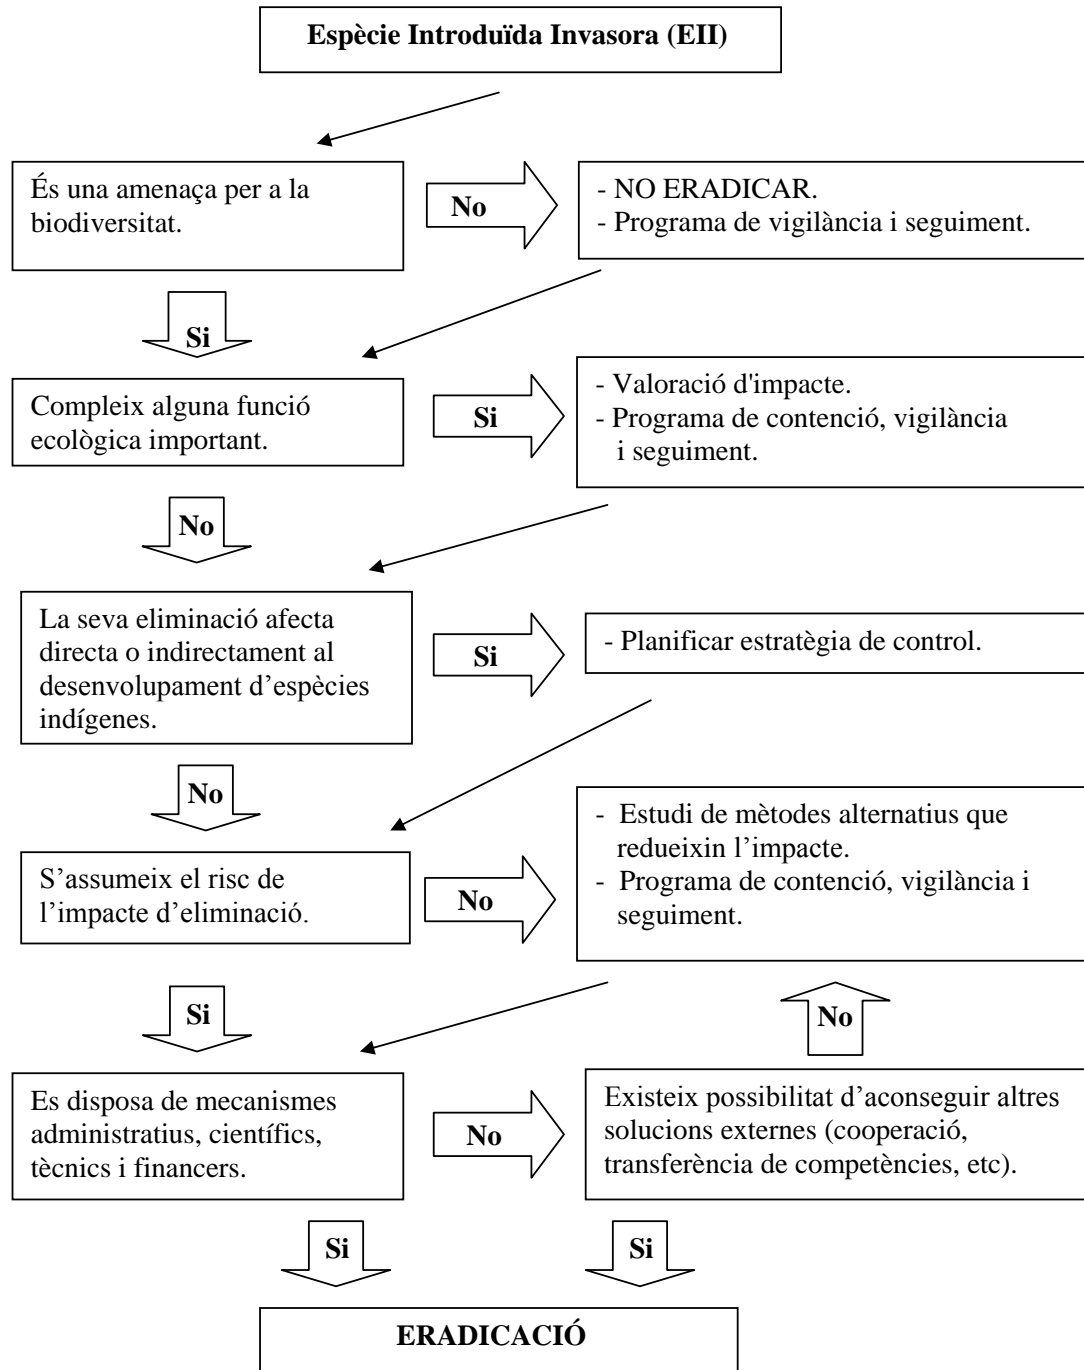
Espècie Introduïda Invasora (EII)

És una amenaça per a la biodiversitat.

No

- NO ERADICAR.
- Programa de vigilància i seguiment.

Si

Compleix alguna funció ecològica important.

Si

- Valoració d'impacte.
- Programa de contenció, vigilància i seguiment.

No

La seva eliminació afecta directa o indirectament al desenvolupament d'espècies indígenes.

Si

- Planificar estratègia de control.

No

S'assumeix el risc de l'impacte d'eliminació.

No

- Estudi de mètodes alternatius que redueixin l'impacte.
- Programa de contenció, vigilància i seguiment.

Si

No

Es disposa de mecanismes administratius, científics, tècnics i financers.

No

Existeix possibilitat d'aconseguir altres solucions externes (cooperació, transferència de competències, etc).

Si

Si

ERADICACIÓ